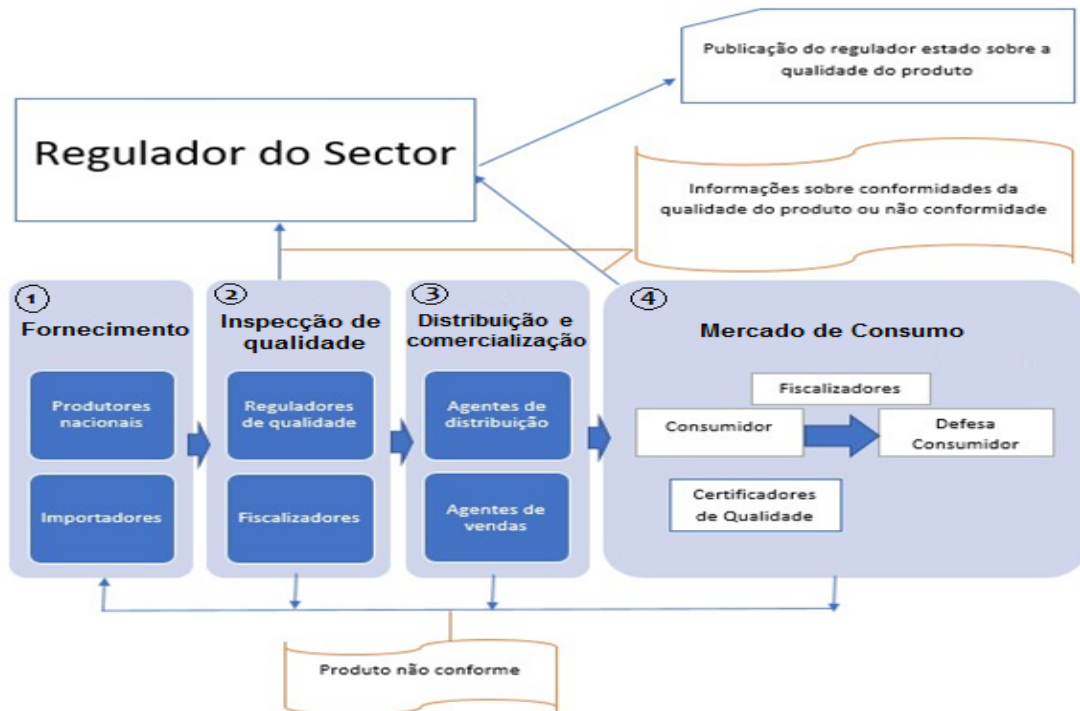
Publicação do regulador estado sobre a qualidade do produto

Regulador do Sector

Informações sobre conformidades da qualidade do produto ou não conformidade

1
Fornecimento

Produtores nacionais

Importadores

2
Inspecção de qualidade

Reguladores de qualidade

Fiscalizadores

3
Distribuição e comercialização

Agentes de distribuição

Agentes de vendas

4
Mercado de Consumo

Fiscalizadores

Consumidor

Defesa Consumidor

Certificadores de Qualidade

Produto não conforme